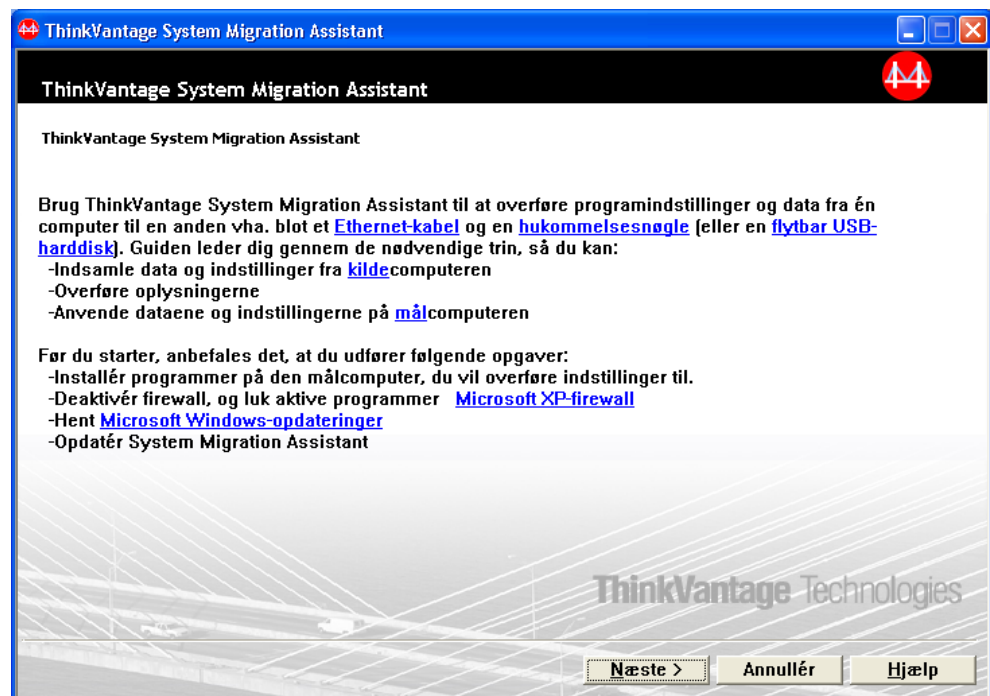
ThinkVantage System Migration Assistant

ThinkVantage System Migration Assistant

ThinkVantage System Migration Assistant

Brug ThinkVantage System Migration Assistant til at overføre programindstillinger og data fra én computer til en anden vha. blot et Ethernet-kabel og en hukommelsesnøgle (eller en flytbar USB-harddisk). Guiden leder dig gennem de nødvendige trin, så du kan:
-Indsamle data og indstillinger fra kildecomputeren
-Overføre oplysningerne
-Anvende dataene og indstillingerne på målcomputeren

Før du starter, anbefales det, at du udfører følgende opgaver:
-Installér programmer på den målcomputer, du vil overføre indstillinger til.
-Deaktivér firewall, og luk aktive programmer Microsoft XP-firewall
-Hent Microsoft Windows-opdateringer
-Opdatér System Migration Assistant

ThinkVantage Technologies

Næste > Annullér Hjælp